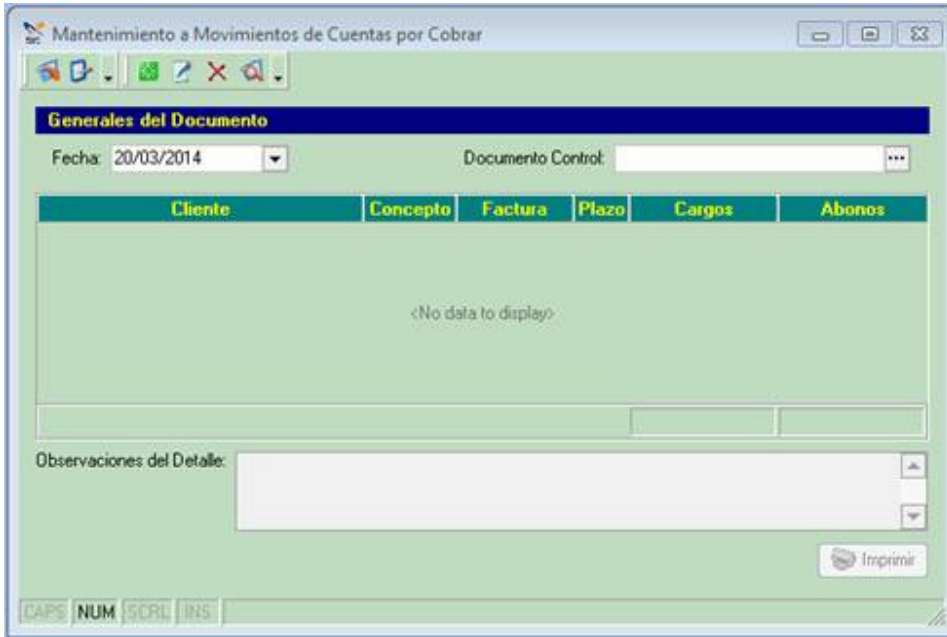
Mantenimiento a Movimientos de Cuentas por Cobrar

Generales del Documento

Fecha: 20/03/2014

Documento Control:

| Cliente | Concepto | Factura | Plazo | Cargos | Abonos |
|---|---|---|---|---|---|

<No data to display>

Observaciones del Detalle:

Imprimir

CAPS NUM SCRL INS